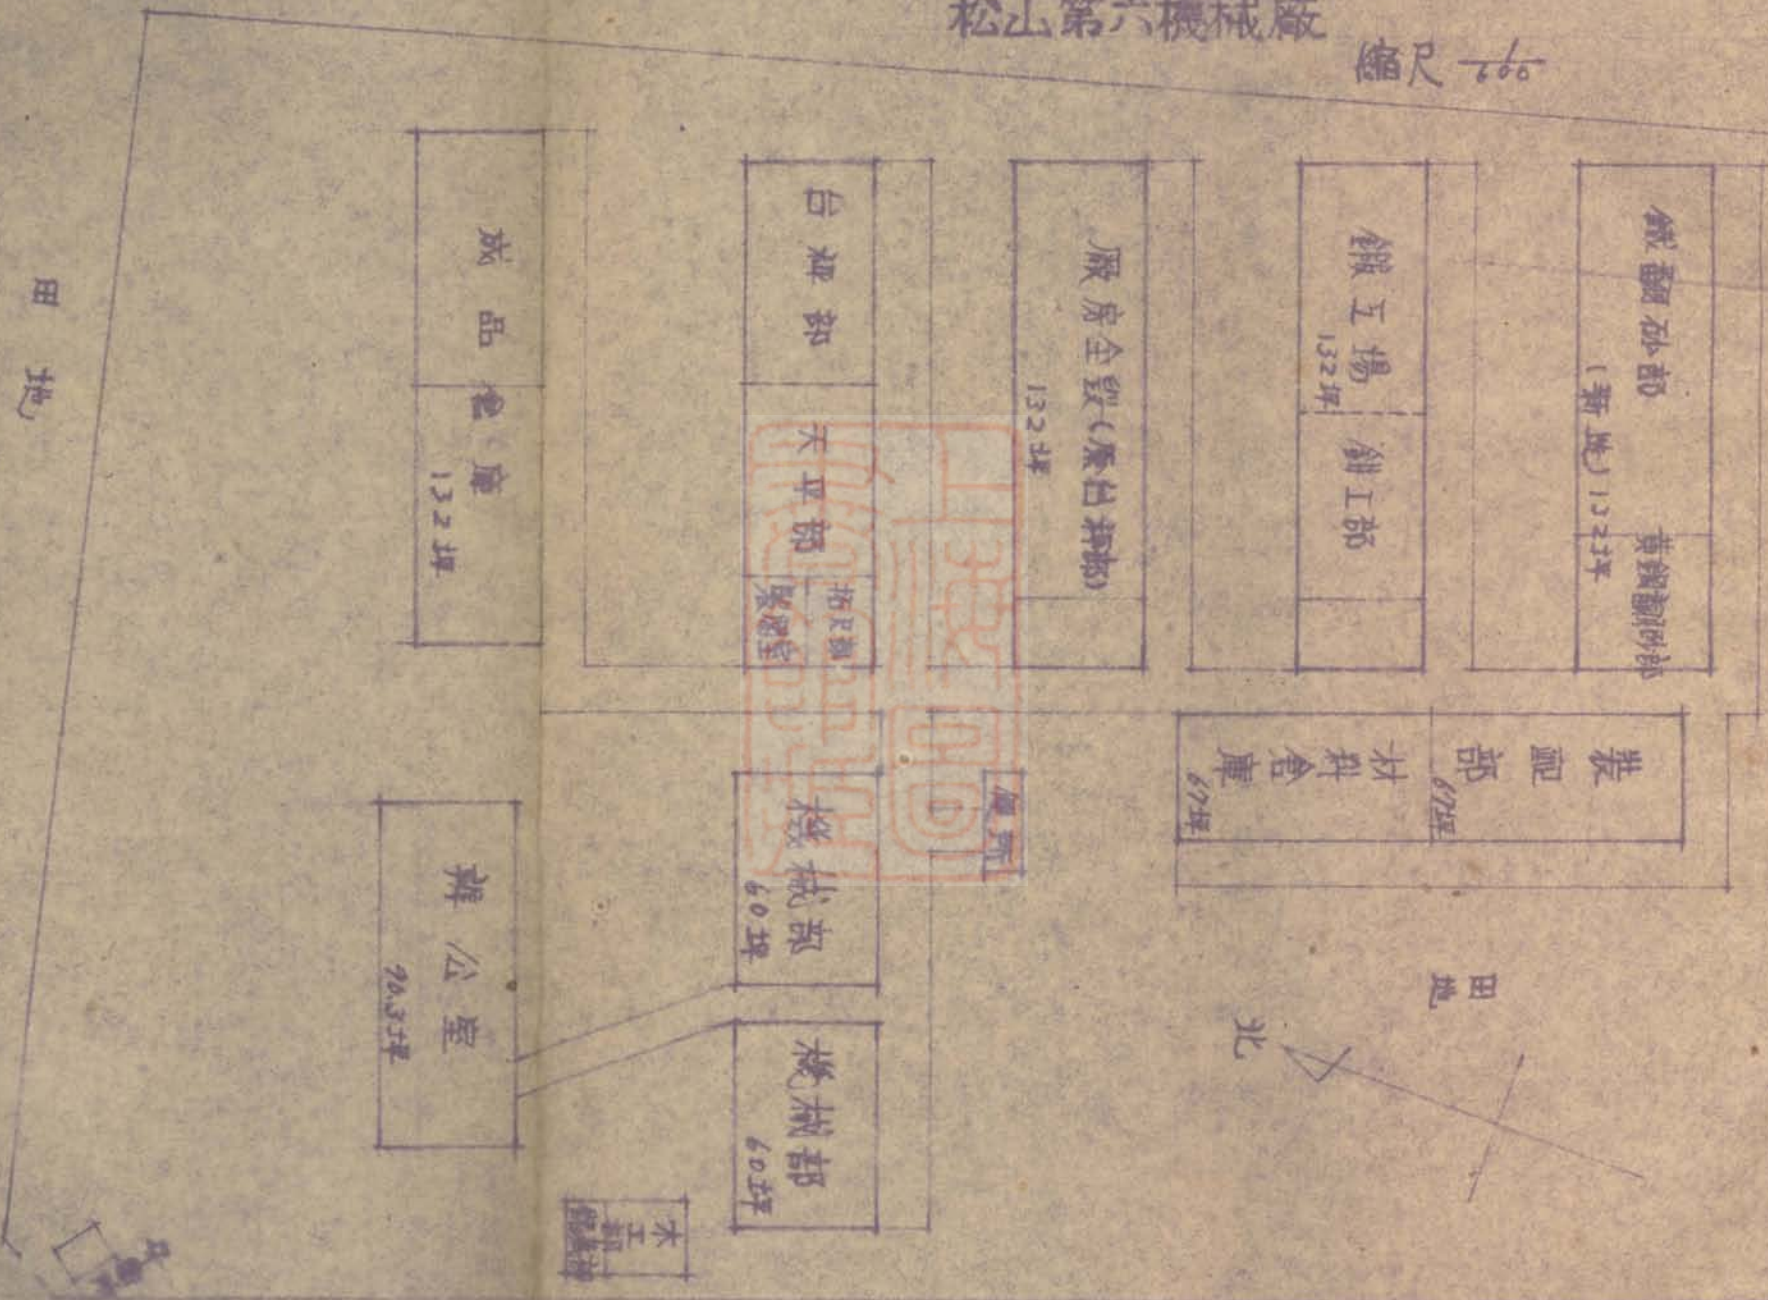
松山第六機械廠

縮尺 $\frac{1}{600}$

田地

成品倉庫 132坪

台鉗部

天平部

招尺部 量規室

廠房全毀(原台鉗部) 132坪

鍛工場 132坪

鉚工部

鐵翻砂部(新建) 132坪

黃銅翻砂部

裝配部 67坪

材料倉庫 67坪

廁所

機械部 60坪

辦公室 70.5坪

機械部 60坪

木工部 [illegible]

田地

北